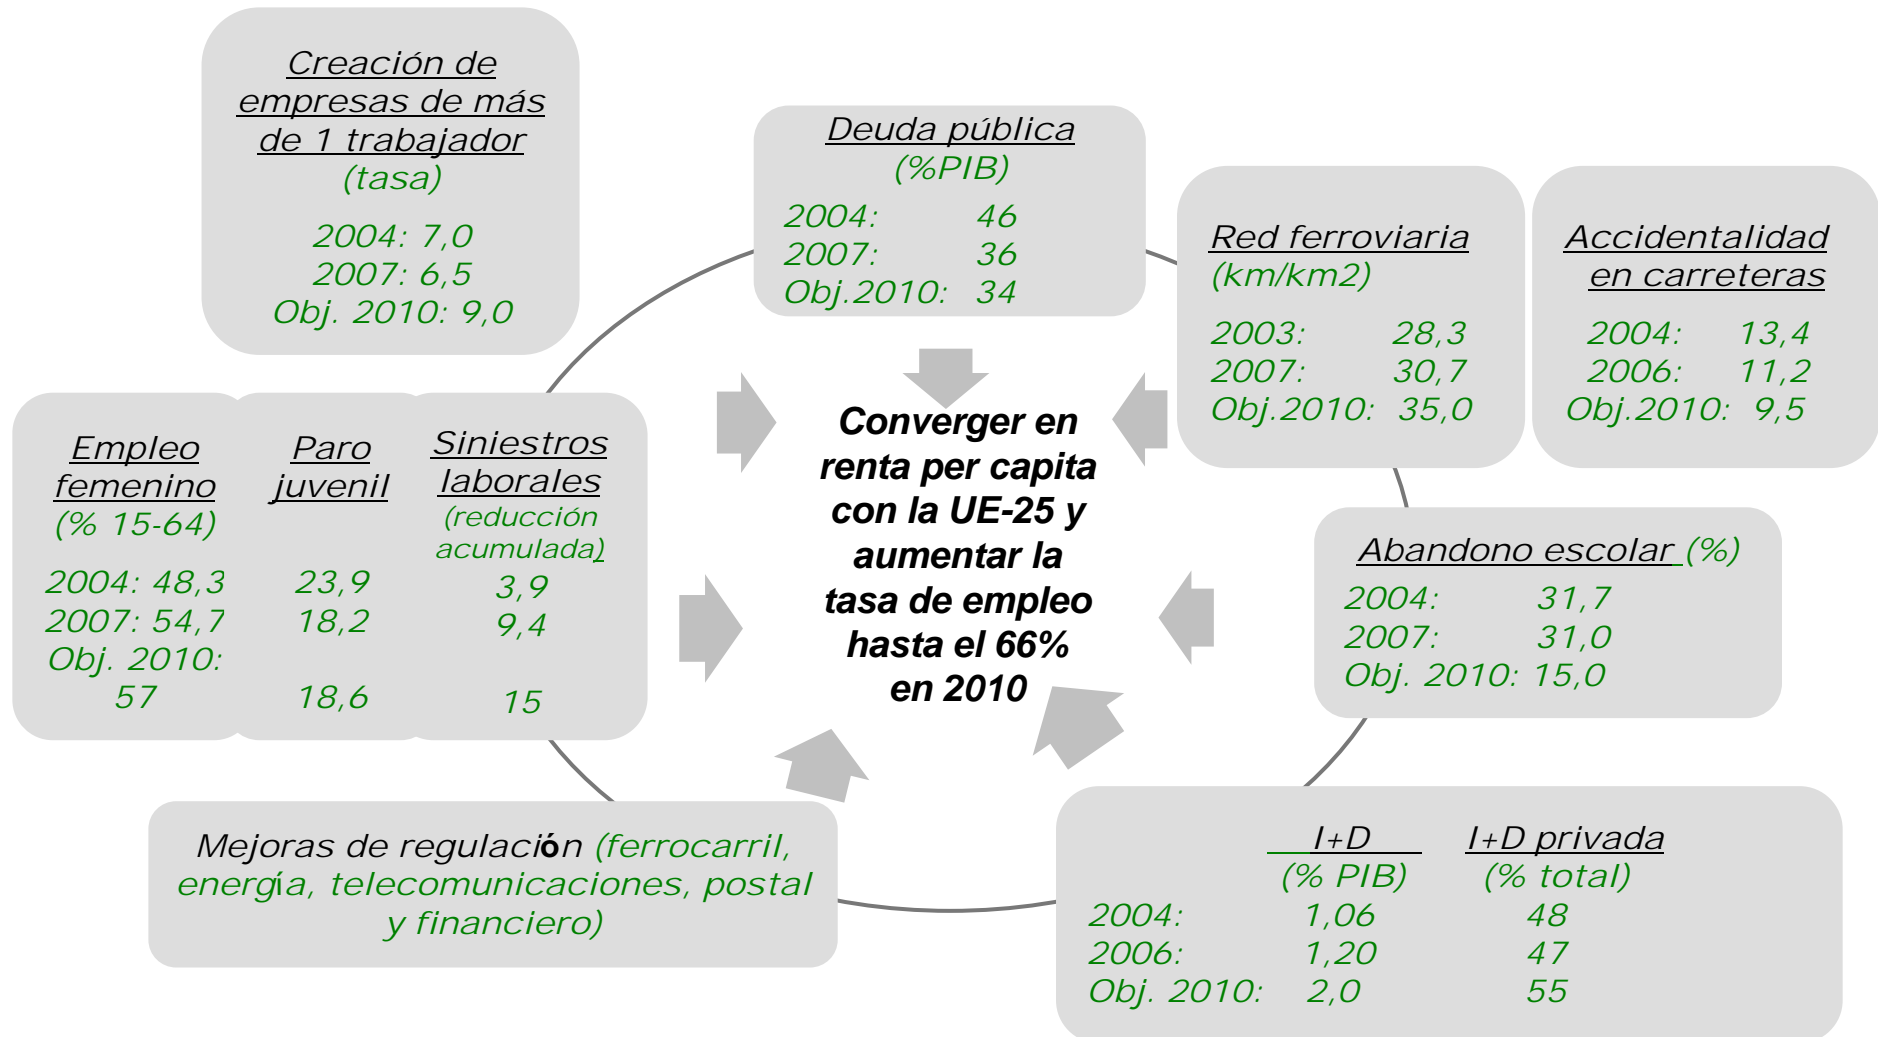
Creación de empresas de más de 1 trabajador (tasa)

2004: 7,0
2007: 6,5
Obj. 2010: 9,0

Deuda pública (%PIB)
2004: 46
2007: 36
Obj.2010: 34

Red ferroviaria (km/km2)

2003: 28,3
2007: 30,7
Obj.2010: 35,0

Accidentalidad en carreteras

2004: 13,4
2006: 11,2
Obj.2010: 9,5

Empleo femenino (% 15-64)
2004: 48,3
2007: 54,7
Obj. 2010: 57

Paro juvenil
23,9
18,2
18,6

Siniestros laborales (reducción acumulada)
3,9
9,4
15

Converger en renta per capita con la UE-25 y aumentar la tasa de empleo hasta el 66% en 2010

Abandono escolar (%)
2004: 31,7
2007: 31,0
Obj. 2010: 15,0

Mejoras de regulación (ferrocarril, energía, telecomunicaciones, postal y financiero)

| | I+D (% PIB) | I+D privada (% total) |
|---|---|---|
| 2004: | 1,06 | 48 |
| 2006: | 1,20 | 47 |
| Obj. 2010: | 2,0 | 55 |